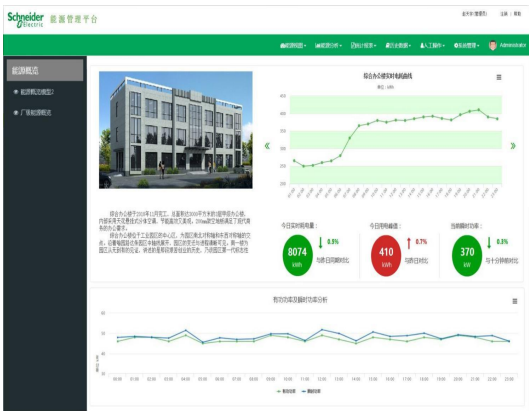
Schneider Electric 能源管理平台

能源概览
能源概览(模型)
厂区能源概览

Administrator

综合办公楼实时电耗曲线

«
»

今日实时耗电量:
8074 kWh
0.9%
与昨日同期对比

今日用电峰值:
410 kWh
0.7%
与昨日对比

当前瞬时功率:
370 kW
0.3%
与十分钟前对比

有功功率及瞬时功率分析